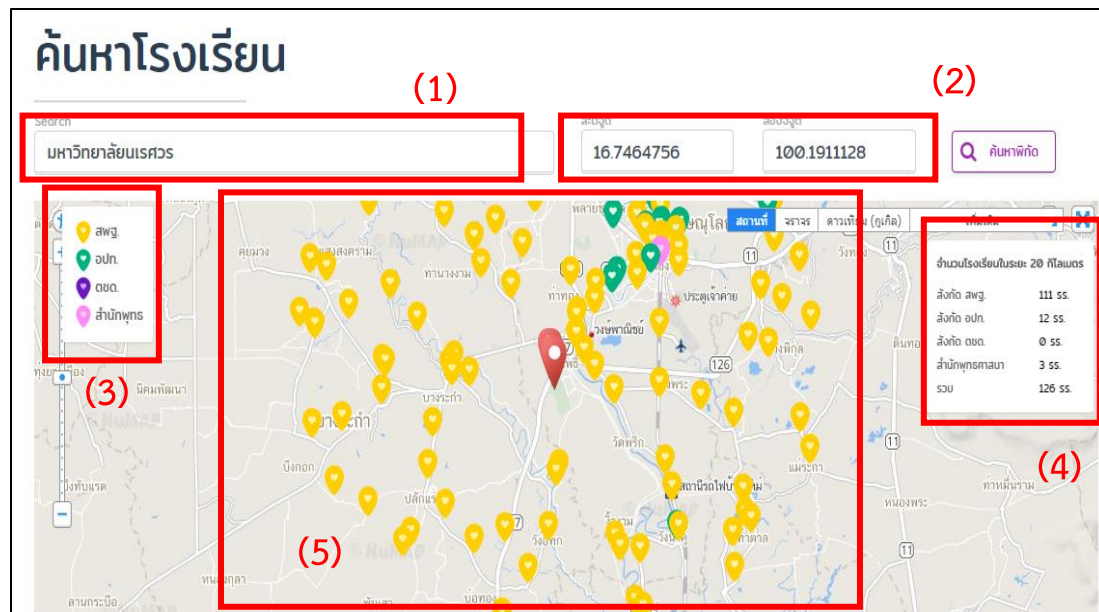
ค้นหาโรงเรียน

(1)

(2)

Search

มหาวิทยาลัยนเรศวร

ละติจูด

ลองจิจูด

16.7464756

100.1911128

ค้นหาพิกัด

สพฐ.

อปท.

ตชด.

สำนักพุทธ

(3)

สถานที่

จราจร

ดาวเทียม (กูเกิล)

จำนวนโรงเรียนในระยะ 20 กิโลเมตร

| สังกัด สพฐ. | 111 รร. |
|---|---|
| สังกัด อปท. | 12 รร. |
| สังกัด ตชด. | 0 รร. |
| สำนักพุทธศาสนา | 3 รร. |
| รวม | 126 รร. |

(4)

(5)

คุยม่วง

ท่านางงาม

ท่าทอง

ประตูเจ้าค่าย

วังพาณิชย์

บางระกำ

นิคมพัฒนา

ปึงกอก

ปลักแรด

วัดพริก

สถานีรถไฟบ้านใหม่

วังทอง

บ่อทอง

หนองพระ

ท่าหมื่นราม

แม่ระกำ

ดินทอง

บึงพิกุล

หนองกุลา

สามกระบือ

ทุ่งยาง

11

126

11

NuMAP